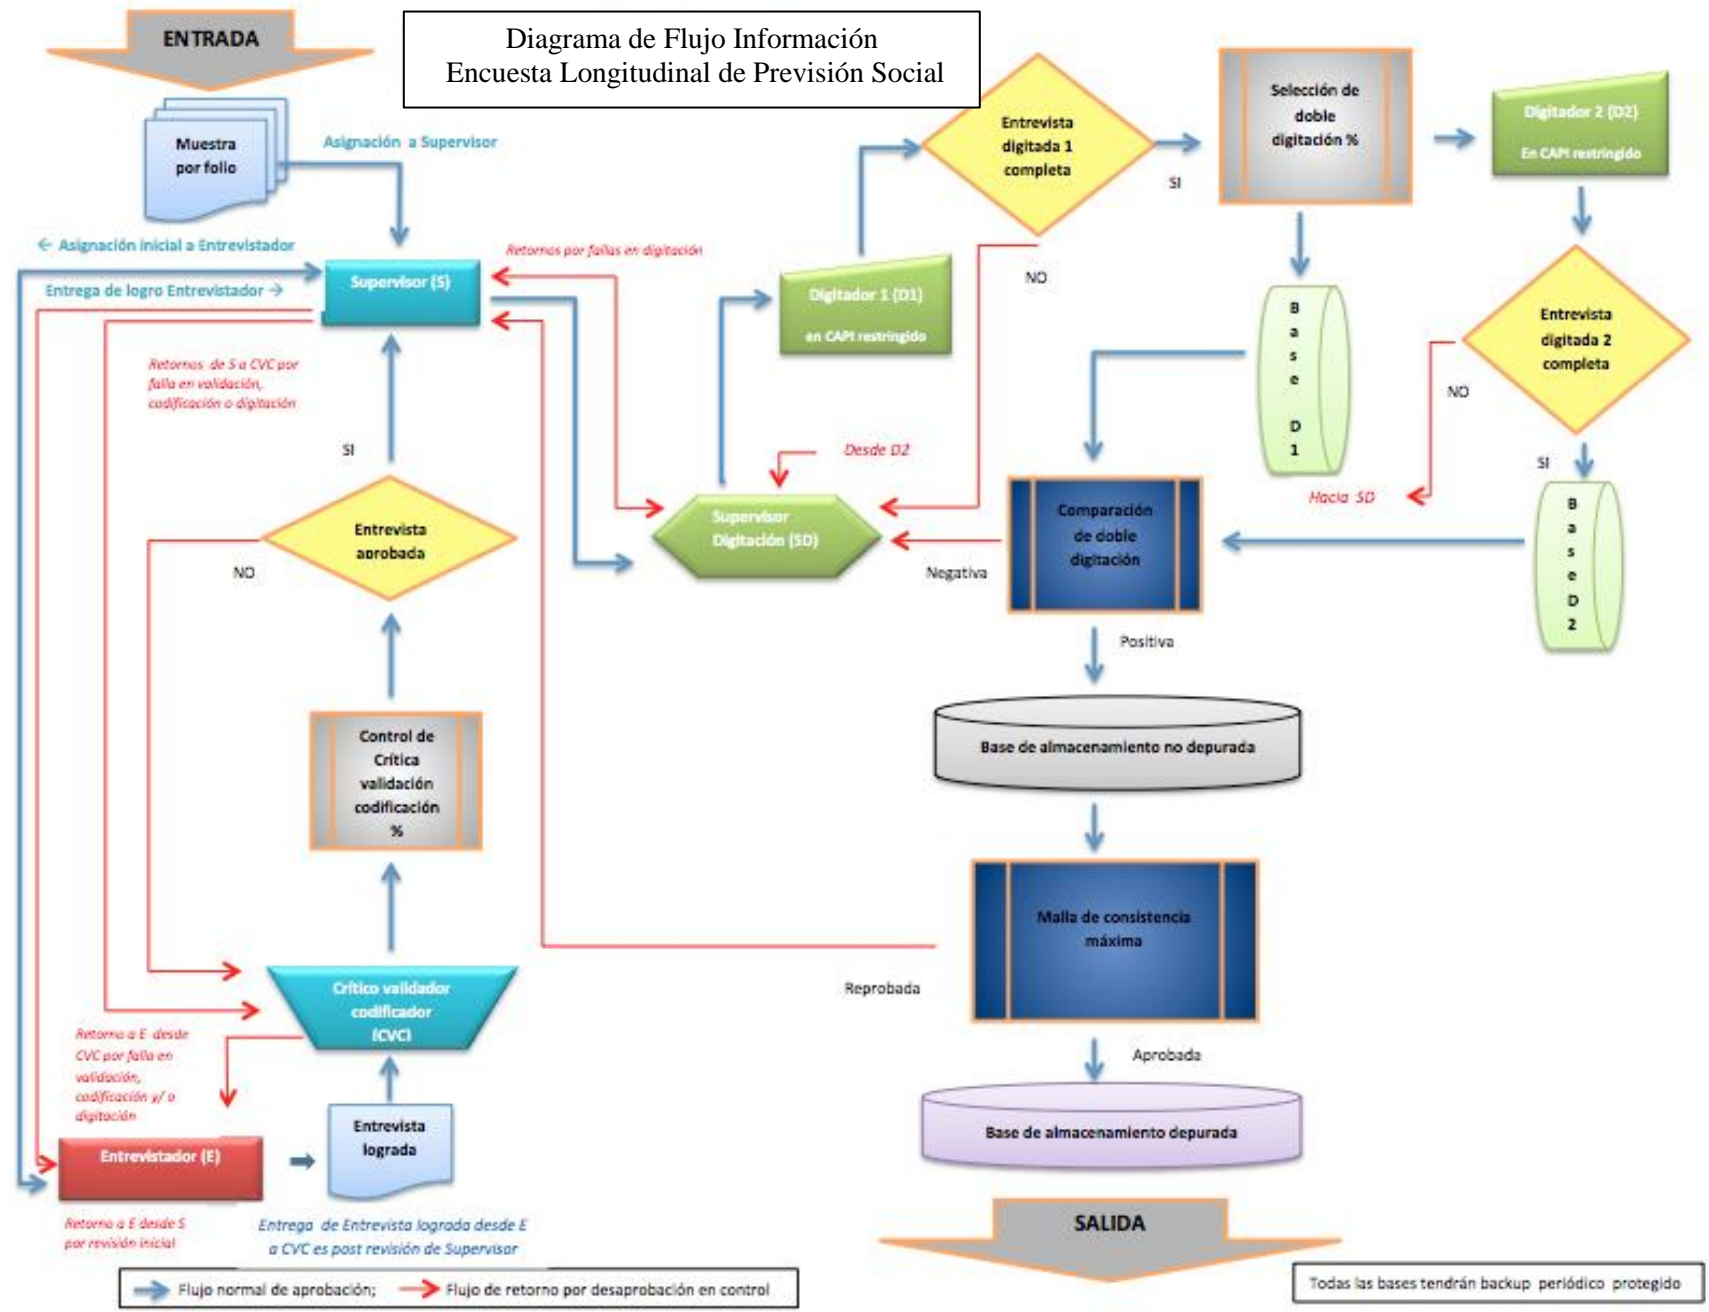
ENTRADA

Diagrama de Flujo Información
Encuesta Longitudinal de Previsión Social

Muestra por folio

Asignación a Supervisor

← Asignación inicial a Entrevistador

Entrega de logro Entrevistador →

Supervisor (S)

Retornos por fallas en digitación

Retornos de S a CVC por falla en validación, codificación o digitación

SI

Entrevista aprobada

NO

Control de Crítica validación codificación %

Crítico validador codificador (CVC)

Retorno a E desde CVC por falla en validación, codificación y/ o digitación

Entrevistador (E)

Entrevista lograda

Retorno a E desde S por revisión inicial

Entrega de Entrevista lograda desde E a CVC es post revisión de Supervisor

Flujo normal de aprobación; Flujo de retorno por desaprobación en control

Entrevista digitada 1 completa

SI

NO

Digitador 1 (D1) en CAPI restringido

Desde D2

Supervisor Digitación (SD)

Negativa

Selección de doble digitación %

B a s e D 1

Comparación de doble digitación

Positiva

Digitador 2 (D2) En CAPI restringido

Entrevista digitada 2 completa

NO

SI

Hacia SD

B a s e D 2

Base de almacenamiento no depurada

Malla de consistencia máxima

Reprobada

Aprobada

Base de almacenamiento depurada

SALIDA

Todas las bases tendrán backup periódico protegido